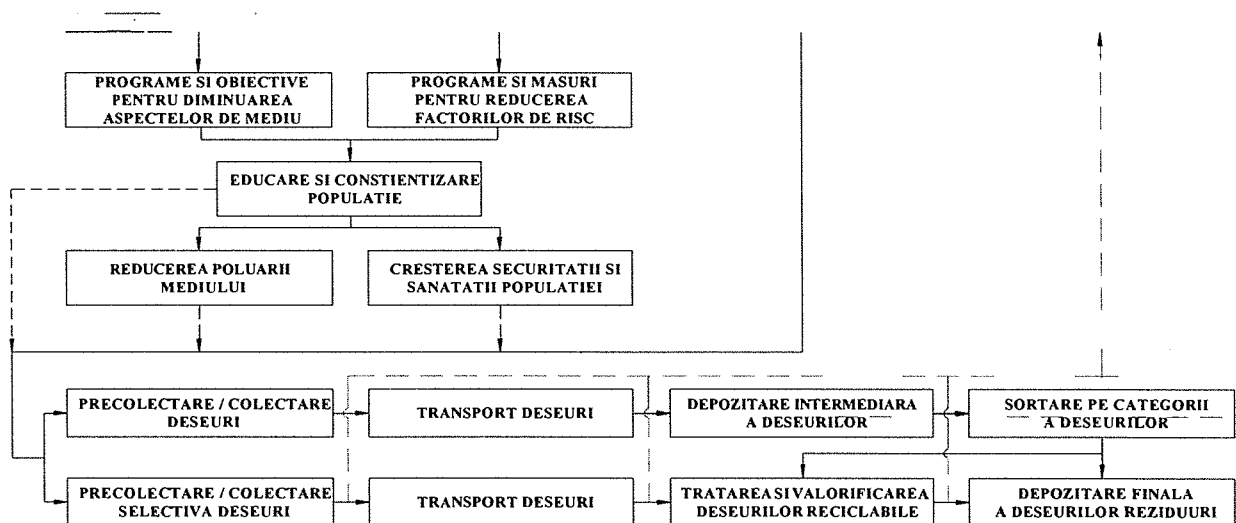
PROGRAME SI OBIECTIVE PENTRU DIMINUAREA ASPECTELOR DE MEDIU

PROGRAME SI MASURI PENTRU REDUCEREA FACTORILOR DE RISC

EDUCARE SI CONSTIENTIZARE POPULATIE

REDUCEREA POLUARII MEDIULUI

CRESTEREA SECURITATII SI SANATATII POPULATIEI

PRECOLECTARE / COLECTARE DESEURI

TRANSPORT DESEURI

DEPOZITARE INTERMEDIARA A DESEURILOR

SORTARE PE CATEGORII A DESEURILOR

PRECOLECTARE / COLECTARE SELECTIVA DESEURI

TRANSPORT DESEURI

TRATAREA SI VALORIFICAREA DESEURILOR RECICLABILE

DEPOZITARE FINALA A DESEURILOR REZIDUURI